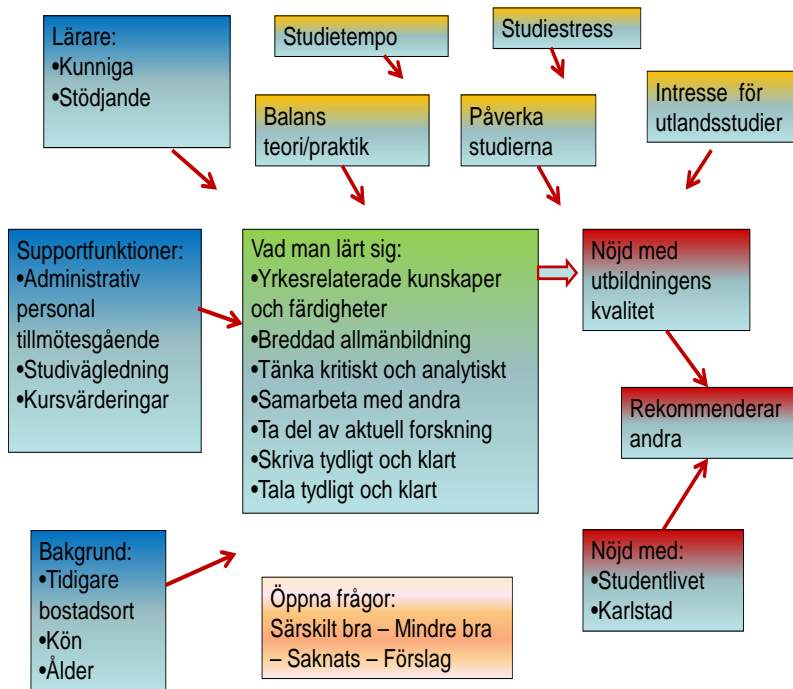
Lärare:
•Kunniga
•Stödjande

Studietempo

Studiestress

Balans teori/praktik

Påverka studierna

Intresse för utlandsstudier

Supportfunktioner:
•Administrativ personal tillmötesgående
•Studivägledning
•Kursvärderingar

Vad man lärt sig:
•Yrkesrelaterade kunskaper och färdigheter
•Breddad allmänbildning
•Tänka kritiskt och analytiskt
•Samarbeta med andra
•Ta del av aktuell forskning
•Skriva tydligt och klart
•Tala tydligt och klart

Nöjd med utbildningens kvalitet

Rekommenderar andra

Bakgrund:
•Tidigare bostadsort
•Kön
•Ålder

Öppna frågor:
Särskilt bra – Mindre bra – Saknats – Förslag

Nöjd med:
•Studentlivet
•Karlstad